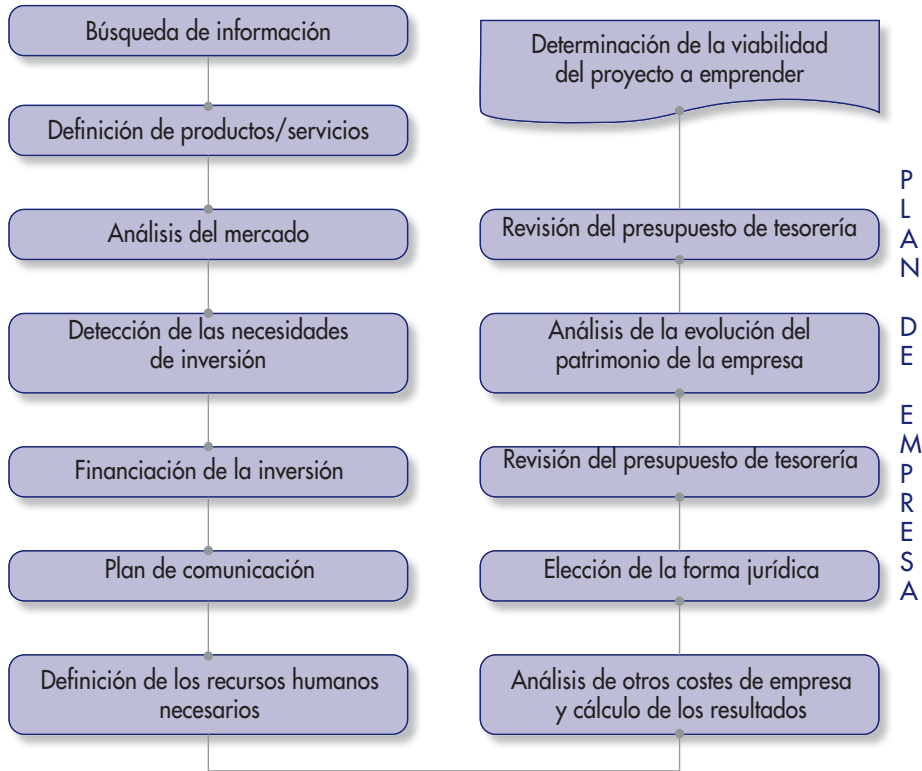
Búsqueda de información

Definición de productos/servicios

Análisis del mercado

Detección de las necesidades de inversión

Financiación de la inversión

Plan de comunicación

Definición de los recursos humanos necesarios

Análisis de otros costes de empresa y cálculo de los resultados

Elección de la forma jurídica

Revisión del presupuesto de tesorería

Análisis de la evolución del patrimonio de la empresa

Revisión del presupuesto de tesorería

Determinación de la viabilidad del proyecto a emprender

PLAN DE EMPRESA